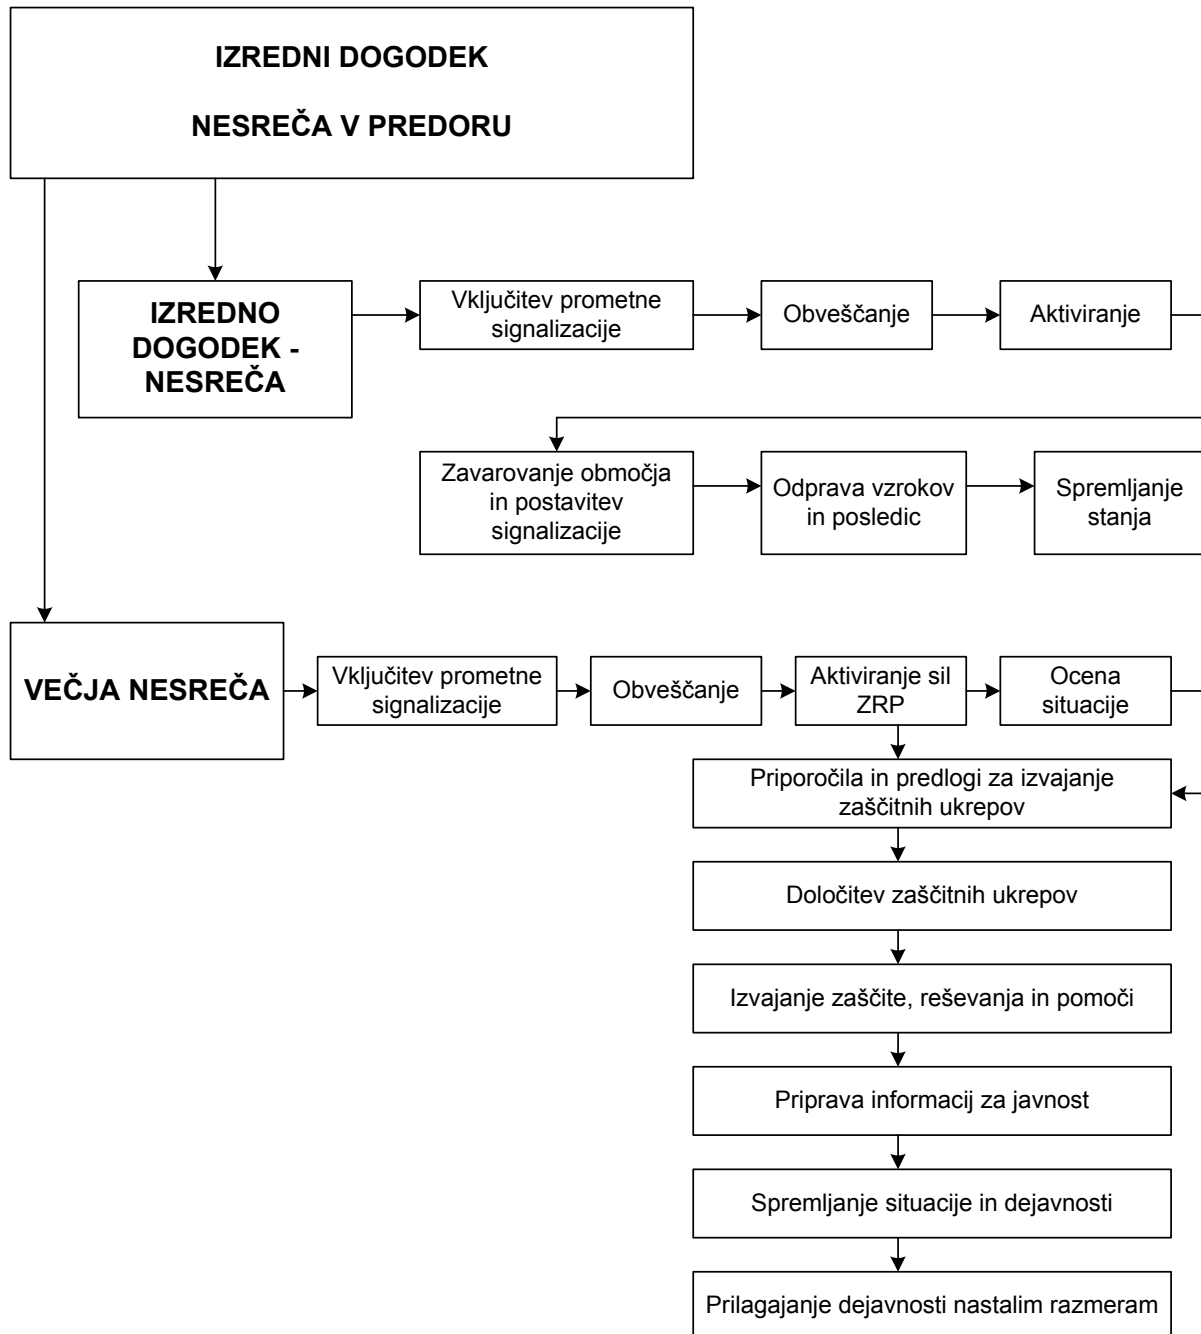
IZREDNI DOGODEK

NESREČA V PREDORU

IZREDNO DOGODEK - NESREČA

Vključitev prometne signalizacije

Obveščanje

Aktiviranje

Zavarovanje območja in postavitev signalizacije

Odprava vzrokov in posledic

Spremljanje stanja

VEČJA NESREČA

Vključitev prometne signalizacije

Obveščanje

Aktiviranje sil ZRP

Ocena situacije

Priporočila in predlogi za izvajanje zaščitnih ukrepov

Določitev zaščitnih ukrepov

Izvajanje zaščite, reševanja in pomoči

Priprava informacij za javnost

Spremljanje situacije in dejavnosti

Prilagajanje dejavnosti nastalim razmeram